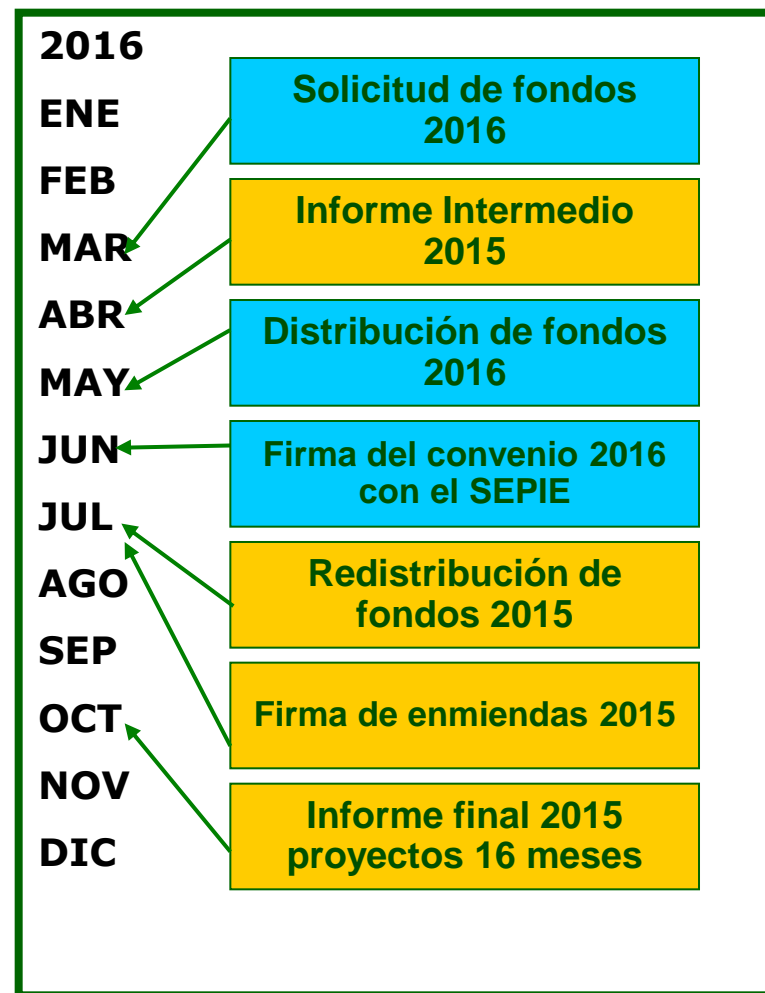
2016
ENE
FEB
MAR
ABR
MAY
JUN
JUL
AGO
SEP
OCT
NOV
DIC

Solicitud de fondos 2016

Informe Intermedio 2015

Distribución de fondos 2016

Firma del convenio 2016 con el SEPIE

Redistribución de fondos 2015

Firma de enmiendas 2015

Informe final 2015 proyectos 16 meses